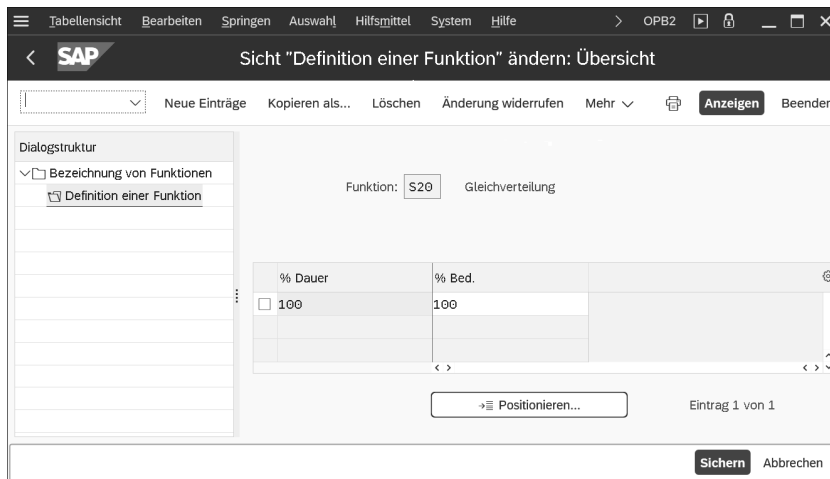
Tabellensicht Bearbeiten Springen Auswahl Hilfsmittel System Hilfe > OPB2

SAP Sicht "Definition einer Funktion" ändern: Übersicht

Neue Einträge Kopieren als... Löschen Änderung widerrufen Mehr Anzeigen Beenden

Dialogstruktur
Bezeichnung von Funktionen
Definition einer Funktion

Funktion: S20 Gleichverteilung

| % Dauer | % Bed. |
|---|---|
| 100 | 100 |

Positionieren... Eintrag 1 von 1

Sichern Abbrechen